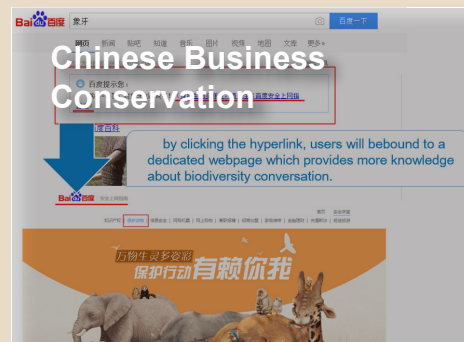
Bai百度 象牙 百度一下

网页 新闻 贴吧 知道 音乐 图片 视频 地图 文库 更多»

Chinese Business Conservation

百度提示您：

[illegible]

度百科

by clicking the hyperlink, users will bebound to a dedicated webpage which provides more knowledge about biodiversity conversation.

Bai百度 安全上网指南

万物生灵多姿彩
保护行动有赖你我